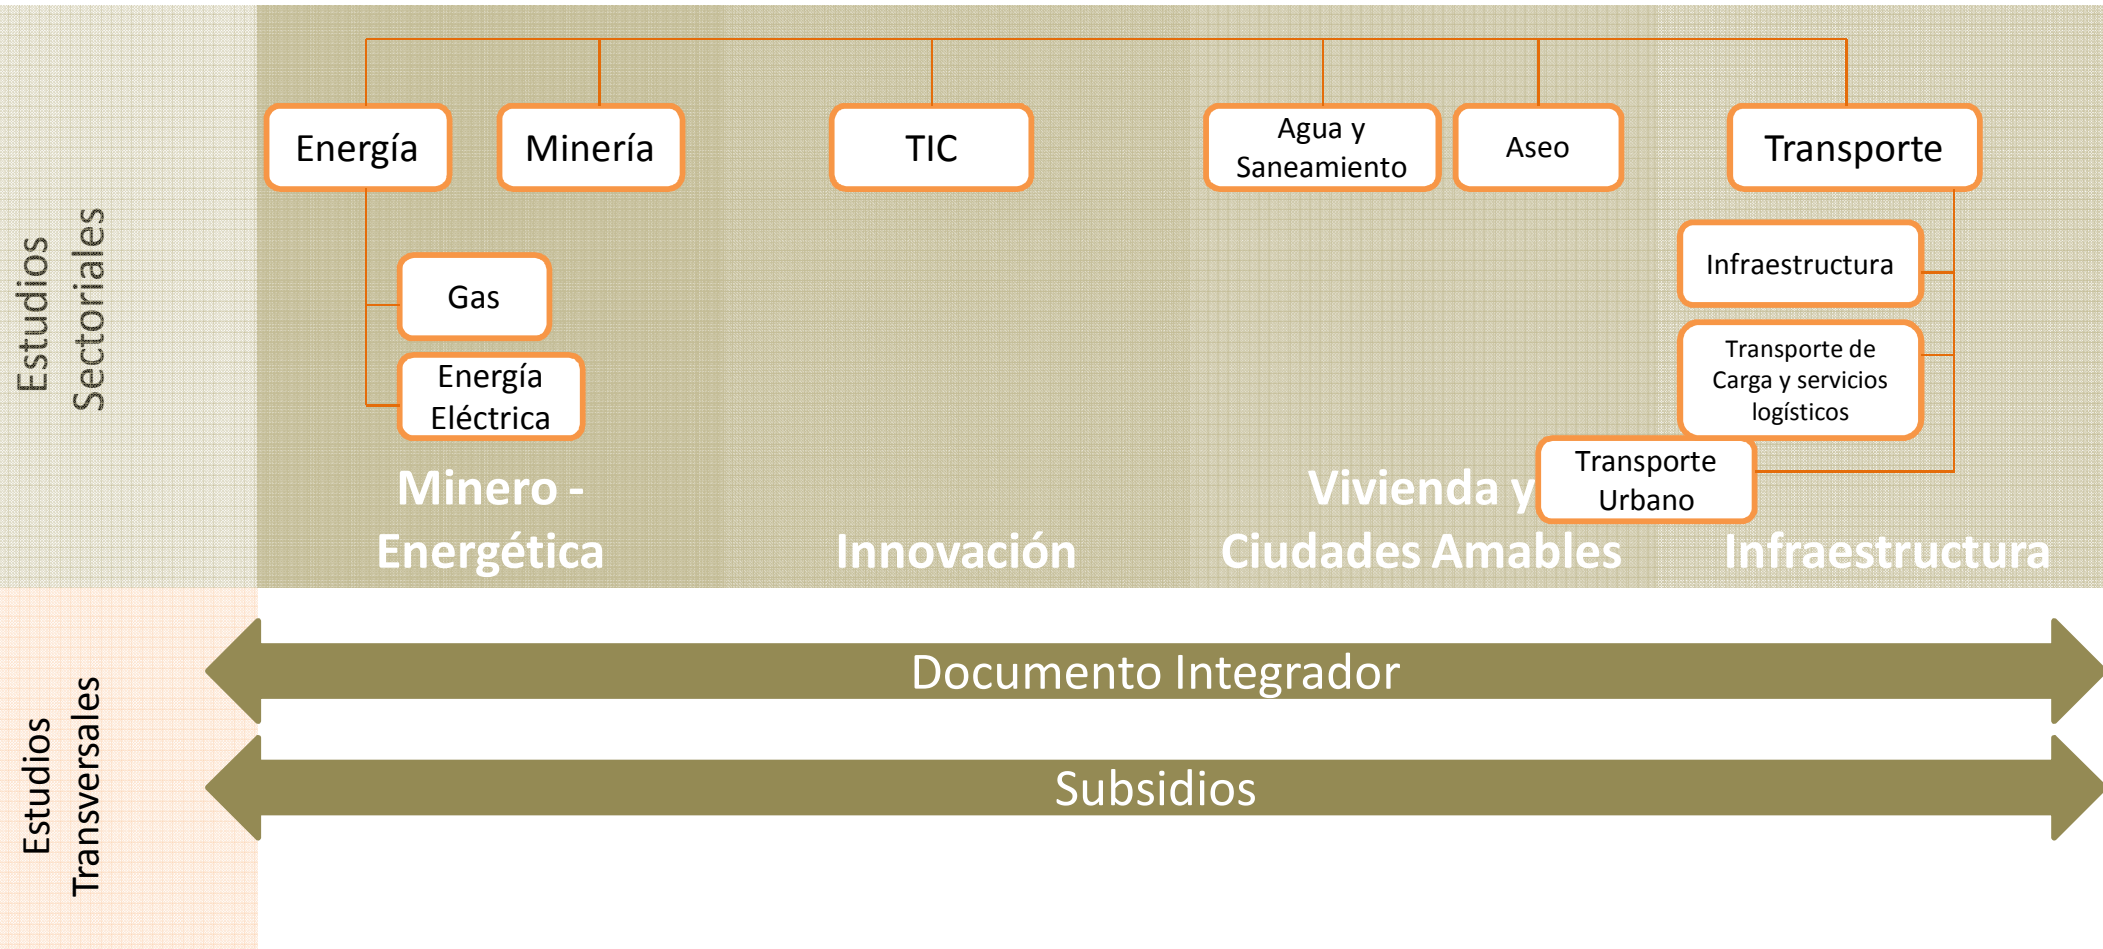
Estudios Sectoriales

Energía

Minería

TIC

Agua y Saneamiento

Aseo

Transporte

Gas

Energía Eléctrica

Infraestructura

Transporte de Carga y servicios logísticos

Transporte Urbano

Minero - Energética

Innovación

Vivienda y Ciudades Amables

Infraestructura

Estudios Transversales

Documento Integrador

Subsidios